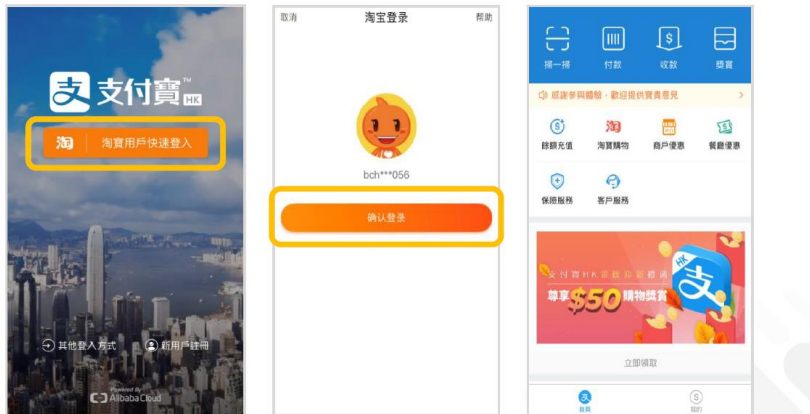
支付寶 TM HK

淘 淘寶用戶快速登入

其他登入方式

新用戶註冊

Powered by AlibabaCloud

取消 淘宝登录 帮助

bch***056

确认登录

掃一掃 付款 收款 類賞

感謝參與體驗，歡迎提供寶貴意見

話額充值 淘寶購物 商戶優惠 餐廳優惠

保險服務 客戶服務

支付寶HK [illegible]

尊享$50購物獎賞

立即領取

首頁 我的